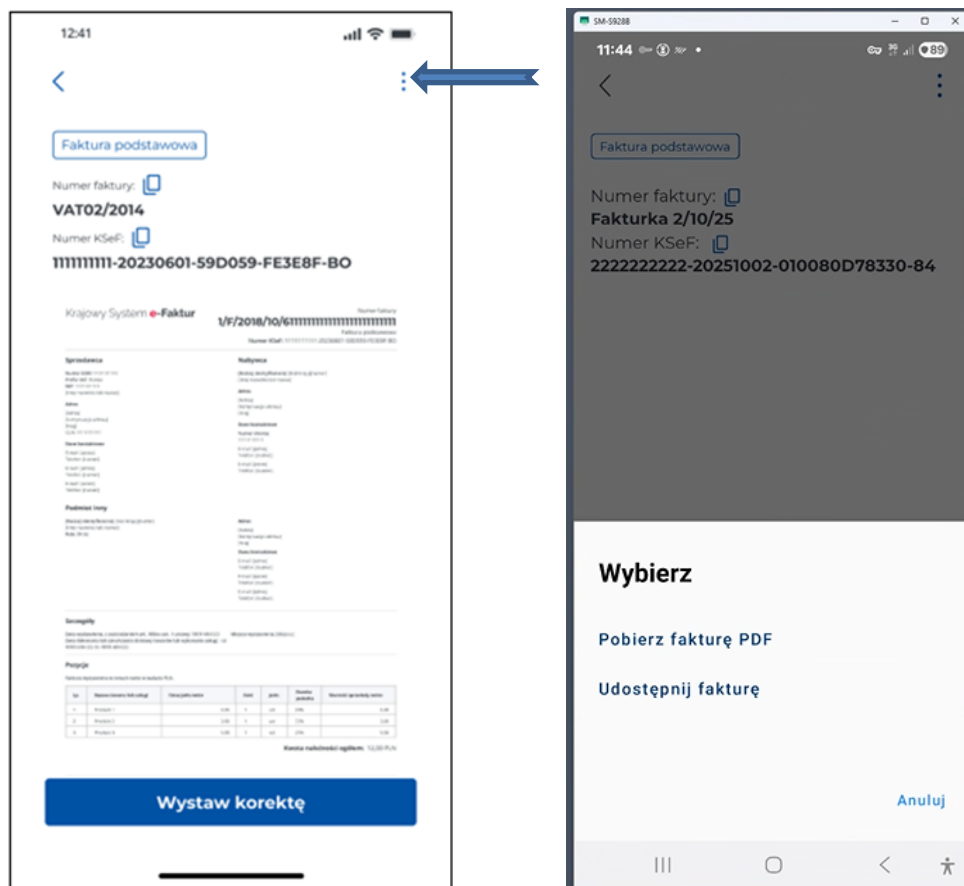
12:41

Faktura podstawowa

Numer faktury:
VAT02/2014
Numer KSeF:
1111111111-20230601-59D059-FE3E8F-BO

Krajowy System e-Faktur
Numer faktury
1/F/2018/10/6111111111111111111
Faktura podstawowa
Numer KSeF: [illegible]

Sprzedawca
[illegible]

Nabywca
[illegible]

Podmiot inny
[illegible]

Szczegóły
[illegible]

Pozycje
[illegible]

Kwota należności ogółem: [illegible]

Wystaw korektę

SM-S928B
11:44
89

Faktura podstawowa

Numer faktury:
Fakturka 2/10/25
Numer KSeF:
2222222222-20251002-010080D78330-84

Wybierz

Pobierz fakturę PDF

Udostępnij fakturę

Anuluj